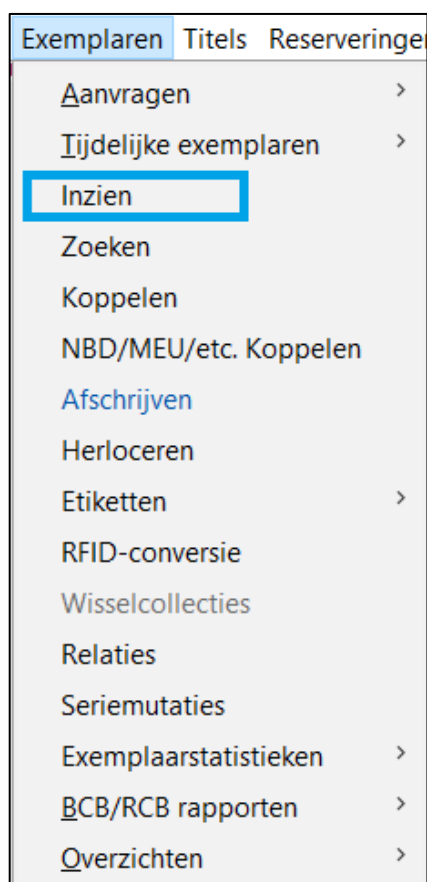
Exemplaren Titels Reserveringen

Aanvragen >
Tijdelijke exemplaren >
Inzien
Zoeken
Koppelen
NBD/MEU/etc. Koppelen
Afschrijven
Herloceren
Etiketten >
RFID-conversie
Wisselcollecties
Relaties
Seriemutaties
Exemplaarstatistieken >
BCB/RCB rapporten >
Overzichten >